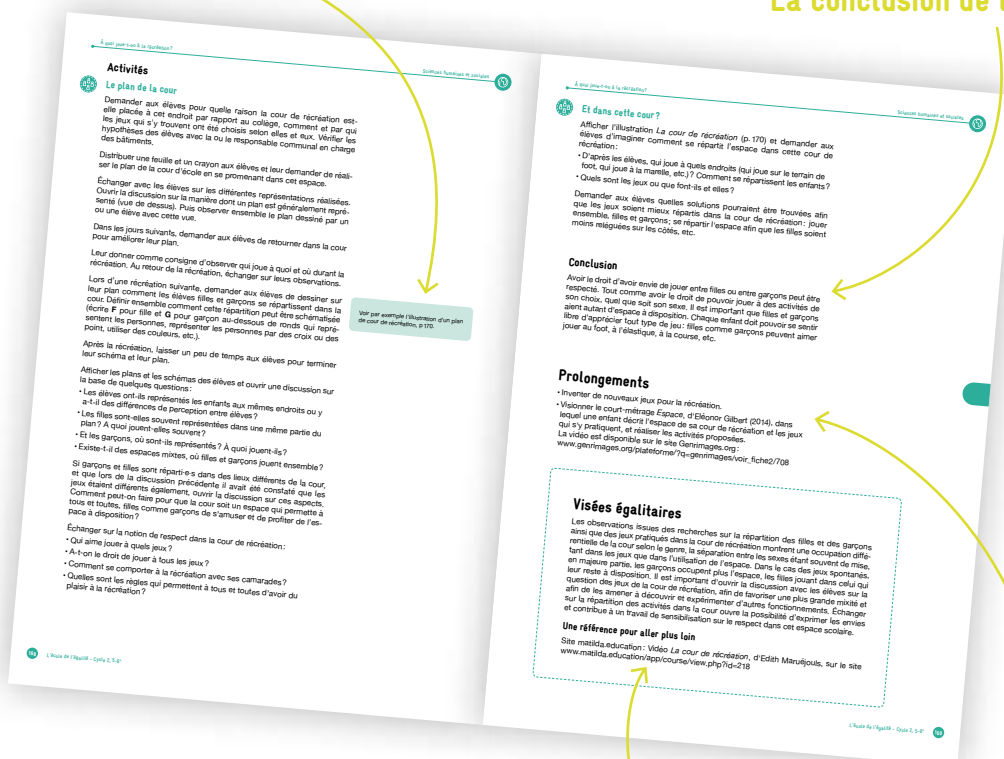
La conclusion de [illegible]

À quoi joue-t-on à la récréation ?

Sciences humaines et sociales

Activités

Le plan de la cour

Demander aux élèves pour quelle raison la cour de récréation est-elle placée à cet endroit par rapport au collège, comment et par qui les jeux qui s'y trouvent ont été choisis selon elles et eux. Vérifier les hypothèses des élèves avec la ou le responsable communal en charge des bâtiments.

Distribuer une feuille et un crayon aux élèves et leur demander de réaliser le plan de la cour d'école en se promenant dans cet espace.

Échanger avec les élèves sur les différentes représentations réalisées. Ouvrir la discussion sur la manière dont un plan est généralement représenté (vue de dessus). Puis observer ensemble le plan dessiné par un ou une élève avec cette vue.

Dans les jours suivants, demander aux élèves de retourner dans la cour pour améliorer leur plan.

Leur donner comme consigne d'observer qui joue à quoi et où durant la récréation. Au retour de la récréation, échanger sur leurs observations.

Lors d'une récréation suivante, demander aux élèves de dessiner sur leur plan comment les élèves filles et garçons se répartissent dans la cour. Définir ensemble comment cette répartition peut être schématisée (écrire F pour fille et G pour garçon au-dessus de ronds qui représentent les personnes, représenter les personnes par des croix ou des point, utiliser des couleurs, etc.).

Voir par exemple l'illustration d'un plan de cour de récréation, p.170.

Après la récréation, laisser un peu de temps aux élèves pour terminer leur schéma et leur plan.

Afficher les plans et les schémas des élèves et ouvrir une discussion sur la base de quelques questions :
• Les élèves ont-ils représentés les enfants aux mêmes endroits ou y a-t-il des différences de perception entre élèves ?
• Les filles sont-elles souvent représentées dans une même partie du plan ? A quoi jouent-elles souvent ?
• Et les garçons, où sont-ils représentés ? À quoi jouent-ils ?
• Existe-t-il des espaces mixtes, où filles et garçons jouent ensemble ?

Si garçons et filles sont réparti-e-s dans des lieux différents de la cour, et que lors de la discussion précédente il avait été constaté que les jeux étaient différents également, ouvrir la discussion sur ces aspects. Comment peut-on faire pour que la cour soit un espace qui permette à tous et toutes, filles comme garçons de s'amuser et de profiter de l'espace à disposition ?

Échanger sur la notion de respect dans la cour de récréation :
• Qui aime jouer à quels jeux ?
• A-t-on le droit de jouer à tous les jeux ?
• Comment se comporter à la récréation avec ses camarades ?
• Quelles sont les règles qui permettent à tous et toutes d'avoir du plaisir à la récréation ?

168 L'École de l'Égalité – Cycle 2, 5-6e

À quoi joue-t-on à la récréation ?

Sciences humaines et sociales

Et dans cette cour ?

Afficher l'illustration La cour de récréation (p. 170) et demander aux élèves d'imaginer comment se répartit l'espace dans cette cour de récréation :
• D'après les élèves, qui joue à quels endroits (qui joue sur le terrain de foot, qui joue à la marelle, etc.) ? Comment se répartissent les enfants ?
• Quels sont les jeux ou que font-ils et elles ?

Demander aux élèves quelles solutions pourraient être trouvées afin que les jeux soient mieux répartis dans la cour de récréation : jouer ensemble, filles et garçons ; se répartir l'espace afin que les filles soient moins reléguées sur les côtés, etc.

Conclusion

Avoir le droit d'avoir envie de jouer entre filles ou entre garçons peut être respecté. Tout comme avoir le droit de pouvoir jouer à des activités de son choix, quel que soit son sexe. Il est important que filles et garçons aient autant d'espace à disposition. Chaque enfant doit pouvoir se sentir libre d'apprécier tout type de jeu : filles comme garçons peuvent aimer jouer au foot, à l'élastique, à la course, etc.

Prolongements

• Inventer de nouveaux jeux pour la récréation.
• Visionner le court-métrage Espace, d'Éléonor Gilbert (2014), dans lequel une enfant décrit l'espace de sa cour de récréation et les jeux qui s'y pratiquent, et réaliser les activités proposées. La vidéo est disponible sur le site Genrimages.org : www.genrimages.org/plateforme/?q=genrimages/voir_fiche2/708

Visées égalitaires

Les observations issues des recherches sur la répartition des filles et des garçons ainsi que des jeux pratiqués dans la cour de récréation montrent une occupation différentielle de la cour selon le genre, la séparation entre les sexes étant souvent de mise, tant dans les jeux que dans l'utilisation de l'espace. Dans le cas des jeux spontanés, en majeure partie, les garçons occupent plus l'espace, les filles jouant dans celui qui leur reste à disposition. Il est important d'ouvrir la discussion avec les élèves sur la question des jeux de la cour de récréation, afin de favoriser une plus grande mixité et afin de les amener à découvrir et expérimenter d'autres fonctionnements. Échanger sur la répartition des activités dans la cour ouvre la possibilité d'exprimer les envies et contribue à un travail de sensibilisation sur le respect dans cet espace scolaire.

Une référence pour aller plus loin

Site matilda.education : Vidéo La cour de récréation, d'Edith Maruéjouls, sur le site www.matilda.education/app/course/view.php?id=218

L'École de l'Égalité – Cycle 2, 5-6e 169